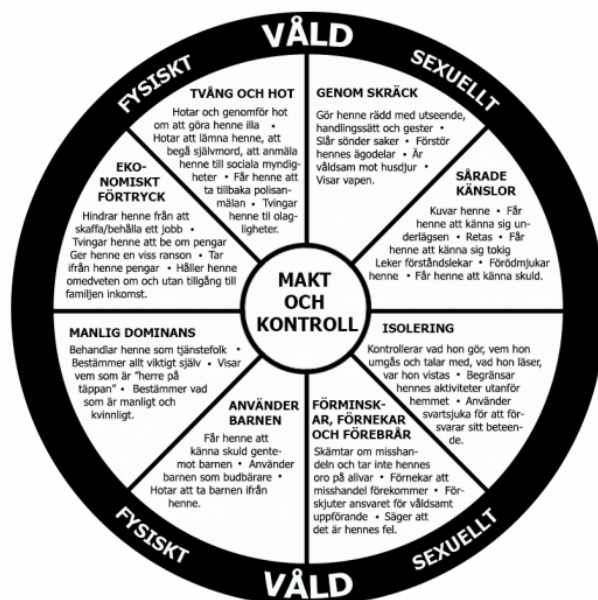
VÅLD

FYSISKT

SEXUELLT

TVÅNG OCH HOT

Hotar och genomför hot om att göra henne illa • Hotar att lämna henne, att begå självmord, att anmäla henne till sociala myndigheter • Får henne att ta tillbaka polisanmälan • Tvingar henne til olagligheter.

GENOM SKRÄCK

Gör henne rädd med utseende, handlingssätt och gester • Slår sönder saker • Förstör hennes ägodelar • Är våldsam mot husdjur • Visar vapen.

EKONOMISKT FÖRTRYCK

Hindrar henne från att skaffa/behålla ett jobb • Tvingar henne att be om pengar Ger henne en viss ranson • Tar ifrån henne pengar • Håller henne omedveten om och utan tillgång till familjen inkomst.

SÅRADE KÄNSLOR

Kuvar henne • Får henne att känna sig underlägsen • Retas • Får henne att känna sig tokig Leker förståndslekar • Förödmjukar henne • Får henne att känna skuld.

MAKT OCH KONTROLL

MANLIG DOMINANS

Behandlar henne som tjänstefolk • Bestämmer allt viktigt själv • Visar vem som är "herre på täppan" • Bestämmer vad som är manligt och kvinnligt.

ISOLERING

Kontrollerar vad hon gör, vem hon umgås och talar med, vad hon läser, var hon vistas • Begränsar hennes aktiviteter utanför hemmet • Använder svartsjuka för att försvarar sitt beteende.

ANVÄNDER BARNEN

Får henne att känna skuld gentemot barnen • Använder barnen som budbärare • Hotar att ta barnen ifrån henne.

FÖRMINSKAR, FÖRNEKAR OCH FÖREBRÅR

Skämtar om misshandeln och tar inte hennes oro på allvar • Förnekar att misshandel förekommer • Förskjuter ansvaret för våldsamt uppförande • Säger att det är hennes fel.

FYSISKT

SEXUELLT

VÅLD